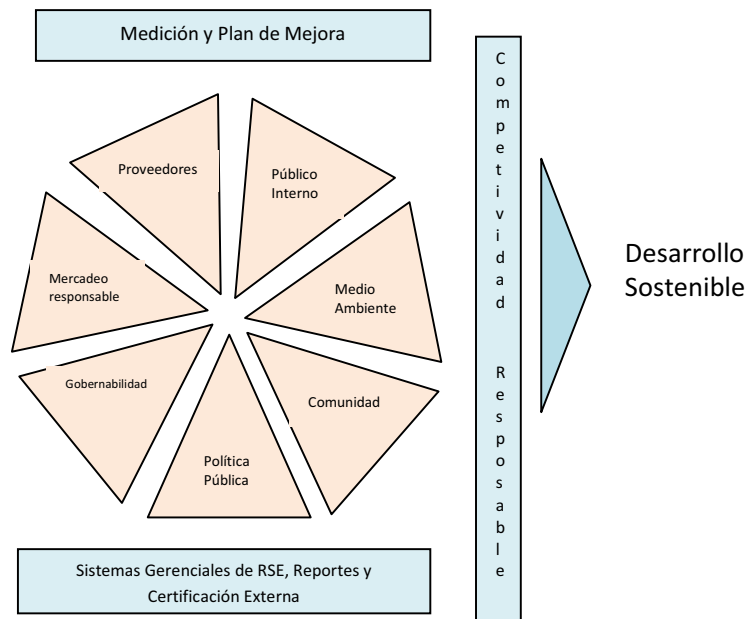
Medición y Plan de Mejora

Proveedores

Público Interno

Mercadeo responsable

Medio Ambiente

Gobernabilidad

Comunidad

Política Pública

Sistemas Gerenciales de RSE, Reportes y Certificación Externa

Competividad Responsable

Desarrollo Sostenible